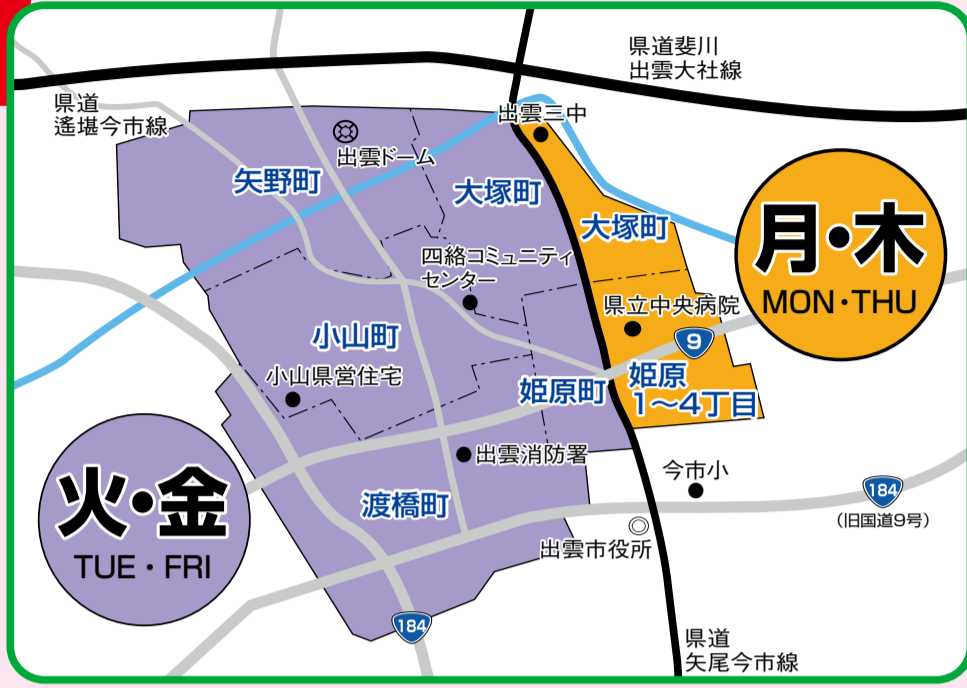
県道斐川
出雲大社線

県道
遙堪今市線

出雲三中

出雲ドーム

矢野町

大塚町

大塚町

月・木
MON・THU

四絡コミュニティセンター

県立中央病院

9

小山町

小山県営住宅

姫原町

姫原
1～4丁目

出雲消防署

今市小

184

（旧国道9号）

火・金
TUE・FRI

渡橋町

出雲市役所

184

県道
矢尾今市線